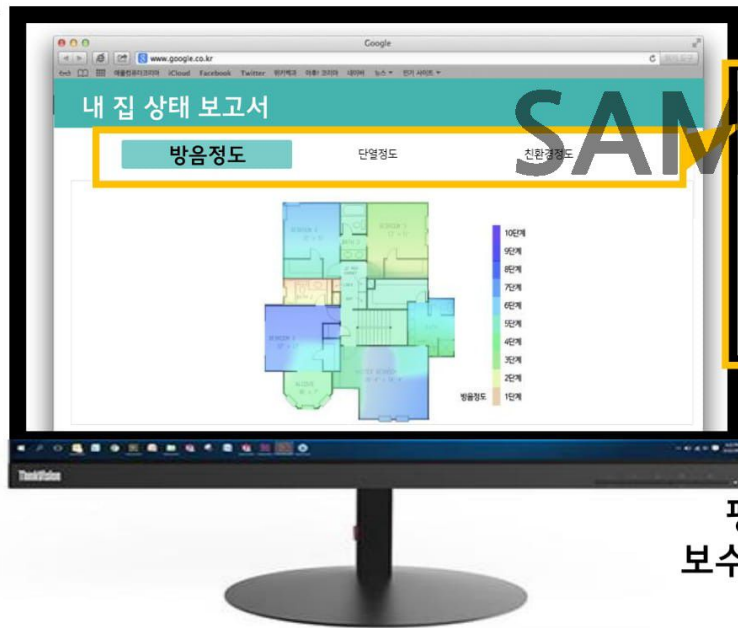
Google

www.google.co.kr

애플컴퓨터코리아 iCloud Facebook Twitter 위키백과 야후! 코리아 네이버 뉴스 인기 사이트

내 집 상태 보고서

SAM

방음정도

단열정도

친환경정도

10단계

9단계

8단계

7단계

6단계

5단계

4단계

3단계

2단계

방음정도

1단계

ThinkVision

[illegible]

보수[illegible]